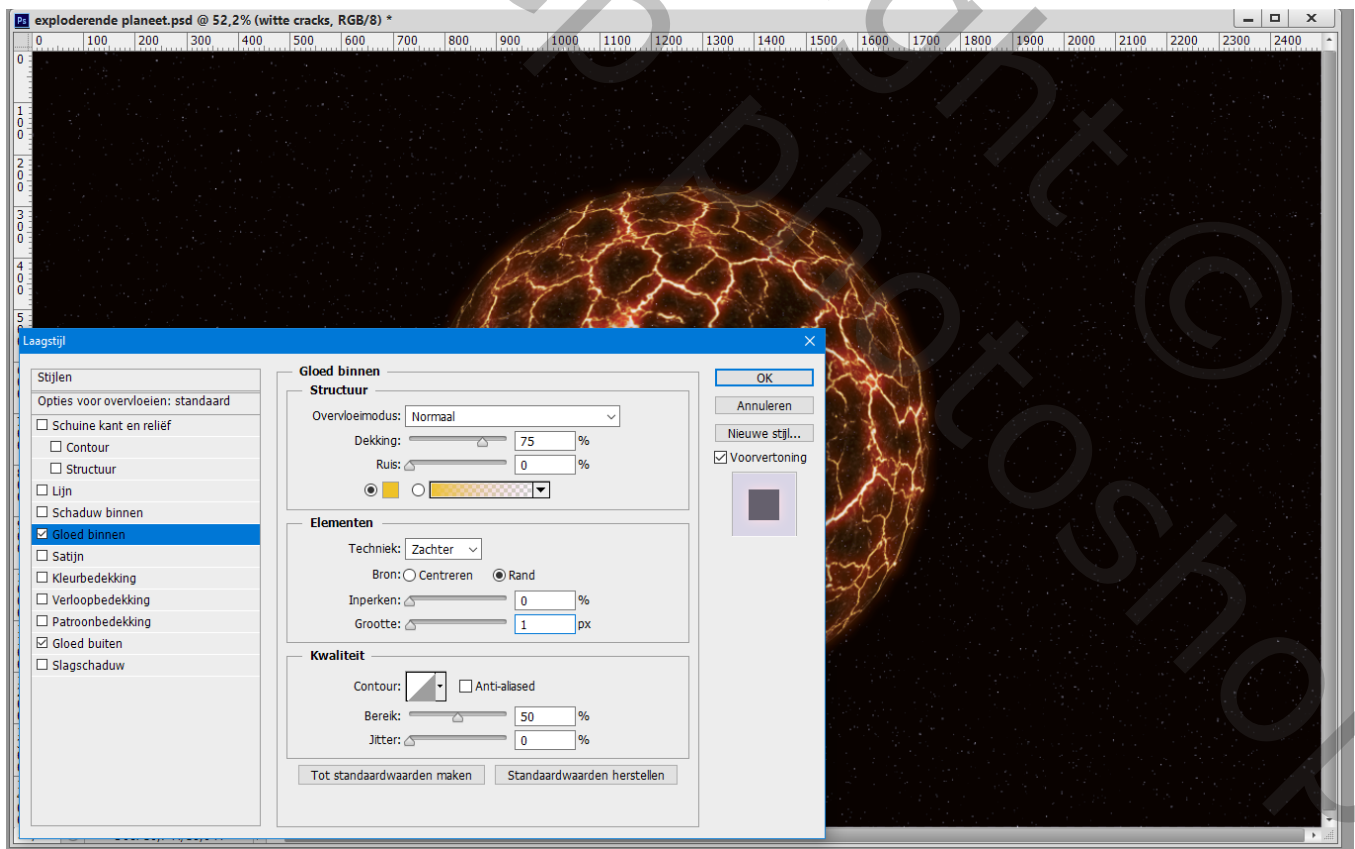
exploderende planeet.psd @ 52,2% (witte cracks, RGB/8) *

0 100 200 300 400 500 600 700 800 900 1000 1100 1200 1300 1400 1500 1600 1700 1800 1900 2000 2100 2200 2300 2400

Laagstijl

Stijlen
Opties voor overvloeien: standaard
Schuine kant en reliëf
Contour
Structuur
Lijn
Schaduw binnen
Gloed binnen
Satijn
Kleurbedekking
Verloopbedekking
Patroonbedekking
Gloed buiten
Slagschaduw

Gloed binnen
Structuur
Overvloeimodus: Normaal
Dekking: 75 %
Ruis: 0 %

Elementen
Techniek: Zachter
Bron: Centreren Rand
Inperken: 0 %
Grootte: 1 px

Kwaliteit
Contour: Anti-aliased
Bereik: 50 %
Jitter: 0 %

Tot standaardwaarden maken
Standaardwaarden herstellen

OK
Annuleren
Nieuwe stijl...
Voorvertoning

photoshop ©